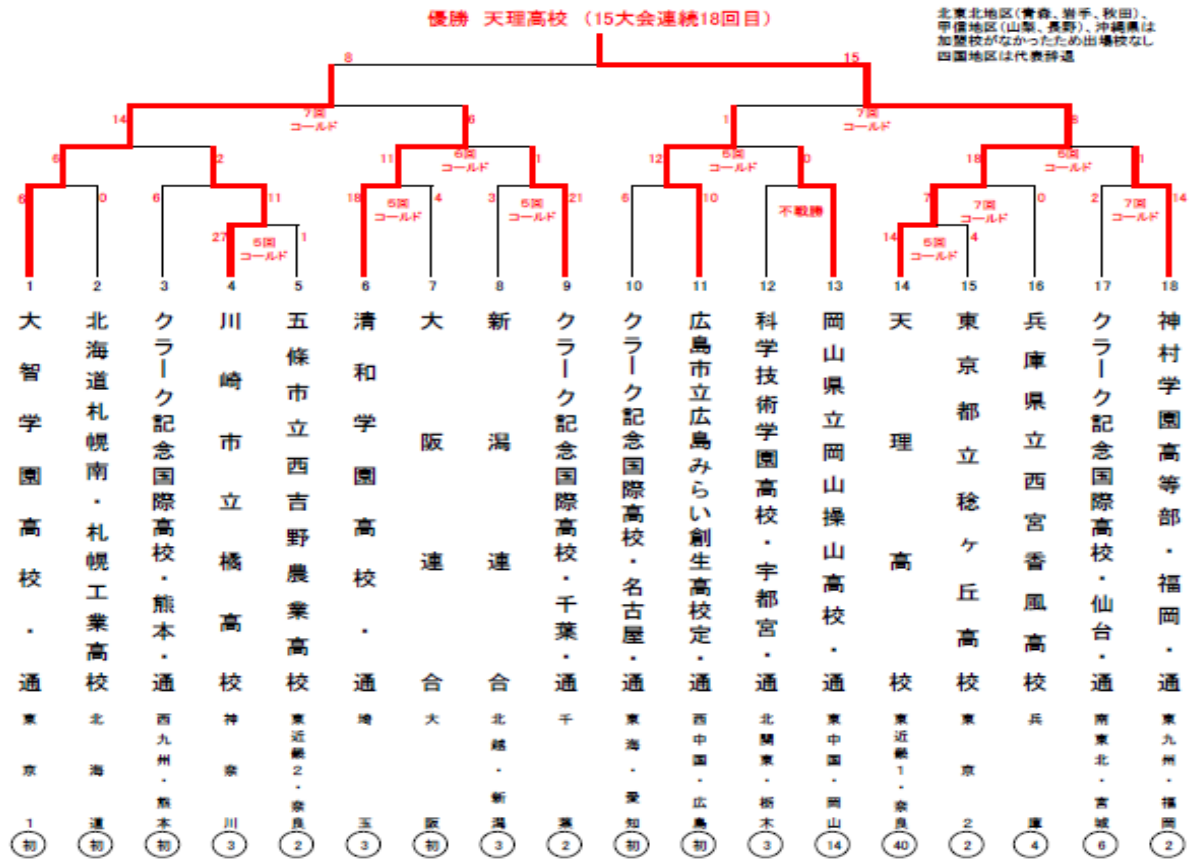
優勝　天理高校　(15大会連続18回目)

北東北地区(青森、岩手、秋田)、甲信地区(山梨、長野)、沖縄県は加盟校がなかったため出場校なし
四国地区は代表辞退

8
15
14
7回コールド
6
1
7回コールド
6
6
2
11
6回コールド
1
12
6回コールド
0
18
6回コールド
1
6
0
6
11
18
5回コールド
4
3
5回コールド
21
6
10
不戦勝
7
7回コールド
0
2
7回コールド
14
27
5回コールド
1
14
5回コールド
4

1
大智学園高校・通
東京1
初

2
北海道札幌南・札幌工業高校
北海道
初

3
クラーク記念国際高校・熊本・通
西九州・熊本
初

4
川崎市立橘高校
神奈川
3

5
五條市立西吉野農業高校
東近畿2・奈良
2

6
清和学園高校・通
埼玉
3

7
大阪連合
大阪
初

8
新潟連合
北越・新潟
3

9
クラーク記念国際高校・千葉・通
千葉
2

10
クラーク記念国際高校・名古屋・通
東海・愛知
初

11
広島市立広島みらい創生高校定・通
西中国・広島
初

12
科学技術学園高校・宇都宮・通
北関東・栃木
3

13
岡山県立岡山操山高校・通
東中国・岡山
14

14
天理高校
東近畿1・奈良
40

15
東京都立稔ヶ丘高校
東京2
2

16
兵庫県立西宮香風高校
兵庫
4

17
クラーク記念国際高校・仙台・通
南東北・宮城
6

18
神村学園高等部・福岡・通
東九州・福岡
2